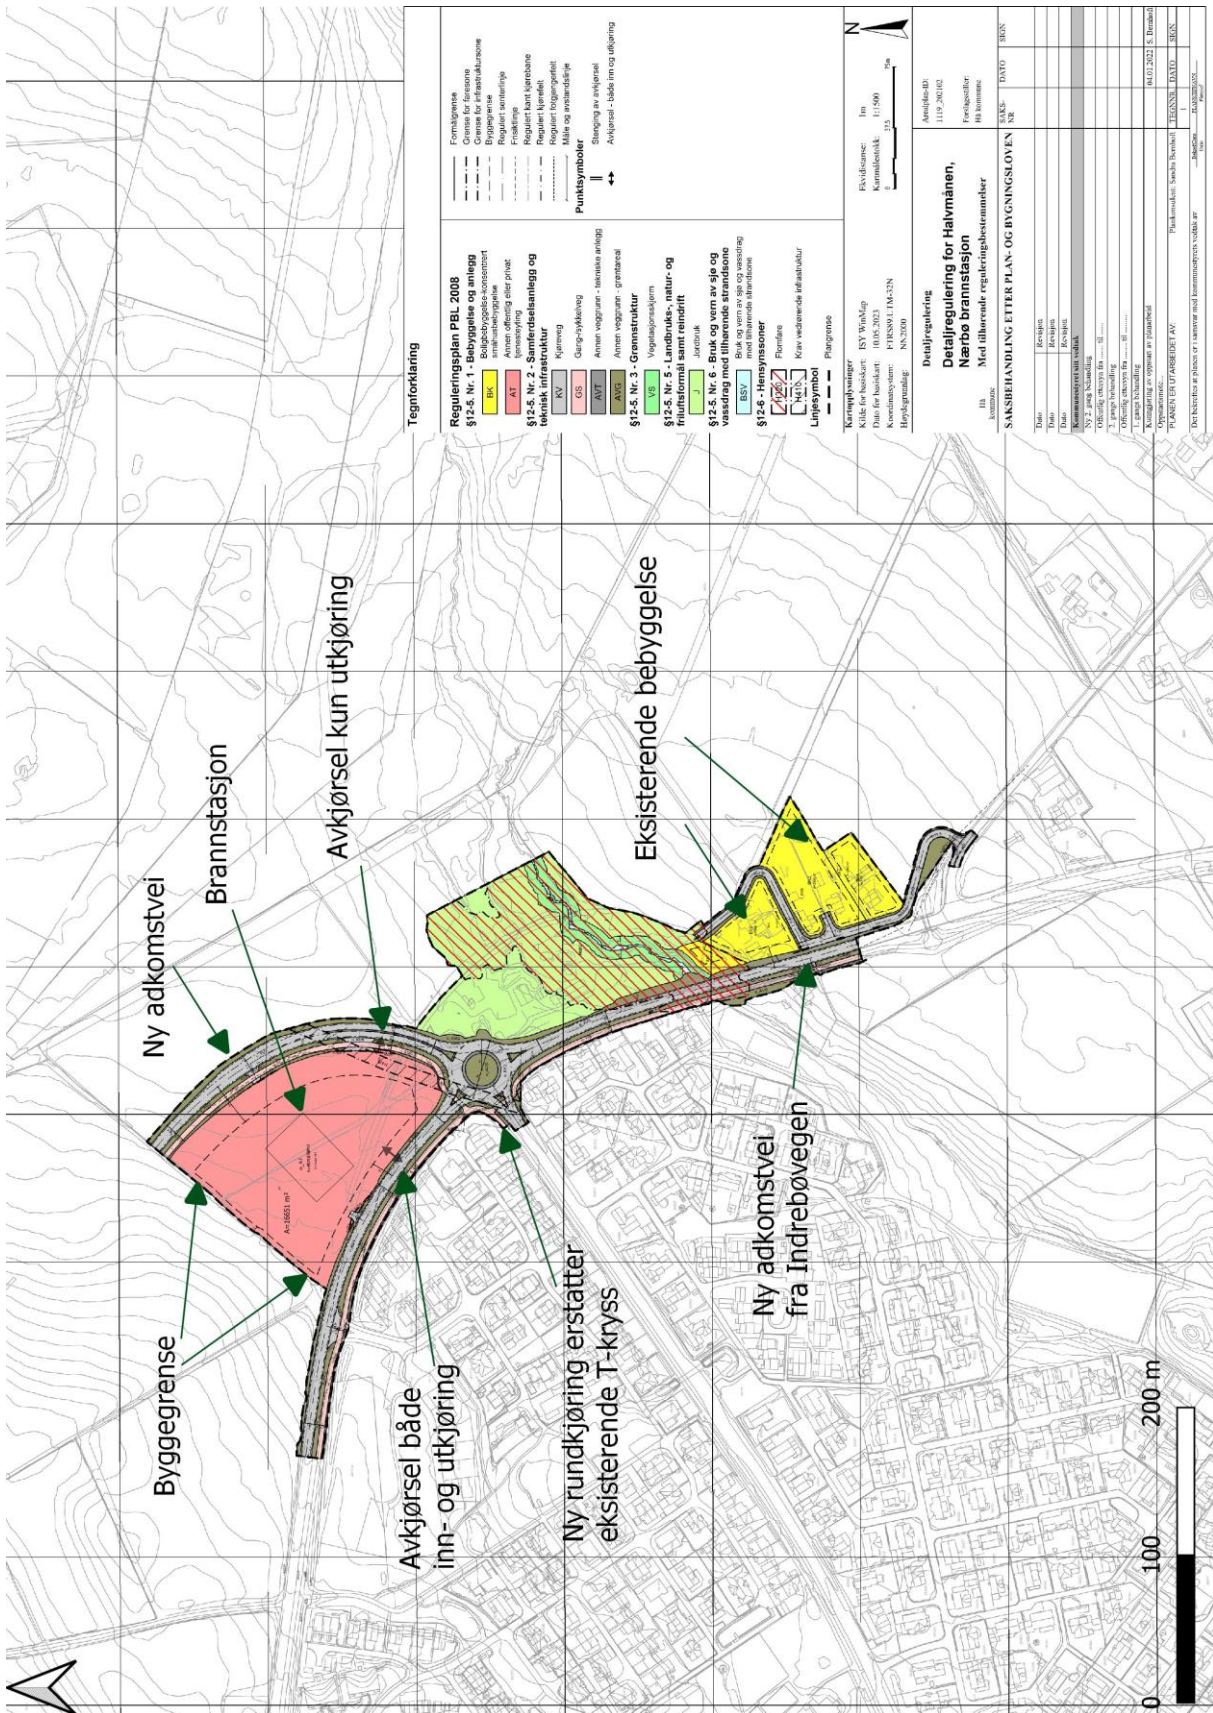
Ny adkomstvei

Brannstasjon

Avkjørsel kun utkjøring

Eksisterende bebyggelse

Byggegrense

Avkjørsel både inn- og utkjøring

Ny rundkjøring erstatter eksisterende T-kryss

Ny adkomstvei fra Indrebøvegen

0 100 200 m

A=16651 m²

Tegnforklaring

Reguleringsplan PBL 2008
§12-5, Nr. 1 - Bebyggelse og anlegg
BK Boligbebyggelse-konsentrert småhusbebyggelse
AT Annen offentlig eller privat tjenesteyting
§12-5, Nr. 2 - Samferdselsanlegg og teknisk infrastruktur
KV Kjøreveg
GS Gang-/sykkelveg
AVT Annen veggrunn - tekniske anlegg
AVG Annen veggrunn - grøntareal
§12-5, Nr. 3 - Grønnstruktur
VS Vegetasjonsskjerm
§12-5, Nr. 5 - Landbruks-, natur- og friluftsformål samt reindrift
J Jordbruk
§12-5, Nr. 6 - Bruk og vern av sjø og vassdrag med tilhørende strandsone
BSV Bruk og vern av sjø og vassdrag med tilhørende strandsone
§12-6 - Hensynssoner
H320 Flomfare
H410 Krav vedrørende infrastruktur
Linjesymbol
Plangrense

Formålgrense
Grense for faresone
Grense for infrastruktursone
Byggegrense
Regulert senterlinje
Frisiktlinje
Regulert kant kjørebane
Regulert kjørefelt
Regulert fotgjengerfelt
Måle og avstandslinje
Punktsymboler
Stenging av avkjørsel
Avkjørsel - både inn og utkjøring

Kartopplysninger
Kilde for basiskart: ISY WinMap
Dato for basiskart: 10.05.2023
Koordinatsystem: EUREF89 UTM-32N
Høydegrunnlag: NN2000

Ekvidistanse: 1m
Kartmålestokk: 1:1500
0 37.5 75m

Detaljregulering
Detaljregulering for Halvmånen, Nærbø brannstasjon
Med tilhørende reguleringsbestemmelser

Arealplan-ID: 1119_202102
Forslagsstiller: Hå kommune

Hå kommune

SAKSBEHANDLING ETTER PLAN- OG BYGNINGSLOVEN | SAKSNR | DATO | SIGN
Dato Revisjon
Dato Revisjon
Dato Revisjon
Kommunestyrets vedtak
Ny 2. gangs behandling
Offentlig ettersyn fra ... til ...
2. gangs behandling
Offentlig ettersyn fra ... til ...
1. gangs behandling
Kunngjøring av oppstart av planarbeid | 06.01.2022 | S. Bernhoft
Oppstartsmøte
PLANEN ER UTARBEIDET AV: Plankonsulent: Sandra Bernhoft | TEGNNR | DATO | SIGN
Det bekreftes at planen er i samsvar med kommunestyrets vedtak av